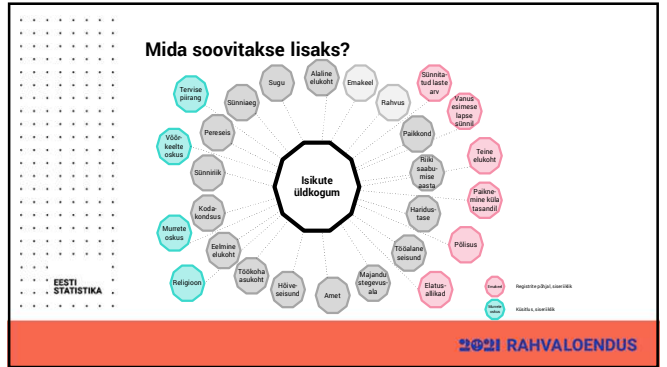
Mida soovitakse lisaks?

Isikute üldkogum

Sugu
Alaline elukoht
Emakeel
Sünnitatud laste arv
Vanus esimese lapse sünnil
Rahvus
Paikkond
Teine elukoht
Riiki saabumise aasta
Paiknemine küla tasandil
Haridustase
Põlisus
Tööalane seisund
Elatusallikad
Majandustegevusala
Amet
Hõiveseisund
Töökoha asukoht
Religioon
Eelmine elukoht
Murrete oskus
Kodakondsus
Sünniriik
Võõrkeelte oskus
Pereseis
Sünniaeg
Tervise piirang

Emakeel — Registrite põhjal, sisemine
Murrete oskus — Küsitlus, sisemine

EESTI STATISTIKA

2021 RAHVALOENDUS